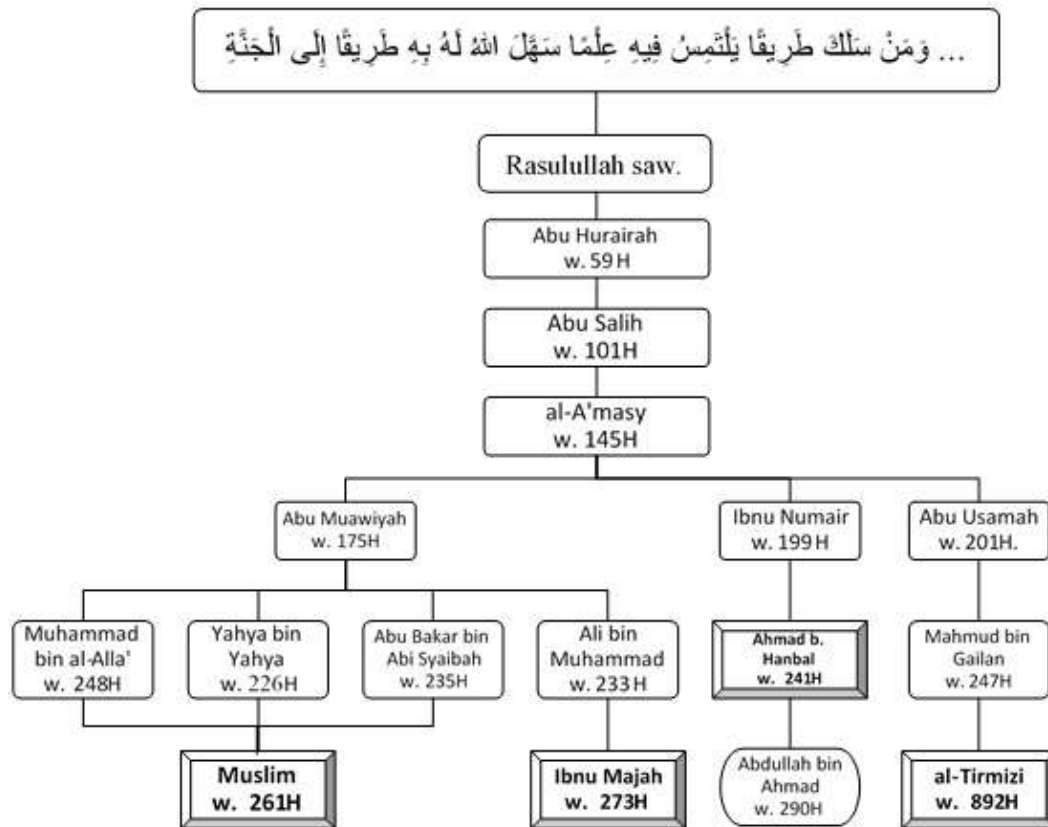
... وَمَنْ سَلَكَ طَرِيقًا يَلْتَمِسُ فِيهِ عِلْمًا سَهَّلَ اللهُ لَهُ بِهِ طَرِيقًا إِلَى الْجَنَّةِ

Rasulullah saw.

Abu Hurairah
w. 59 H

Abu Salih
w. 101H

al-A'masy
w. 145H

Abu Muawiyah
w. 175H

Ibnu Numair
w. 199 H

Abu Usamah
w. 201H.

Muhammad bin al-Alla'
w. 248H

Yahya bin Yahya
w. 226H

Abu Bakar bin Abi Syaibah
w. 235H

Ali bin Muhammad
w. 233 H

Ahmad b. Hanbal
w. 241H

Mahmud bin Gailan
w. 247H

Muslim
w. 261H

Ibnu Majah
w. 273H

Abdullah bin Ahmad
w. 290H

al-Tirmizi
w. 892H